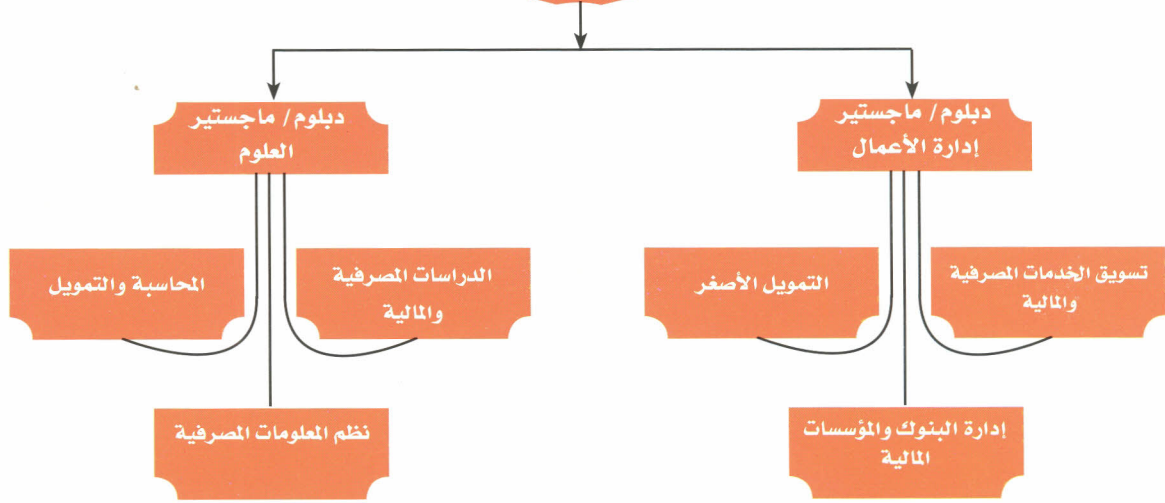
دبلوم / ماجستير
العلوم

دبلوم / ماجستير
إدارة الأعمال

المحاسبة والتمويل

الدراسات المصرفية والمالية

نظم المعلومات المصرفية

التمويل الأصغر

تسويق الخدمات المصرفية والمالية

إدارة البنوك والمؤسسات المالية